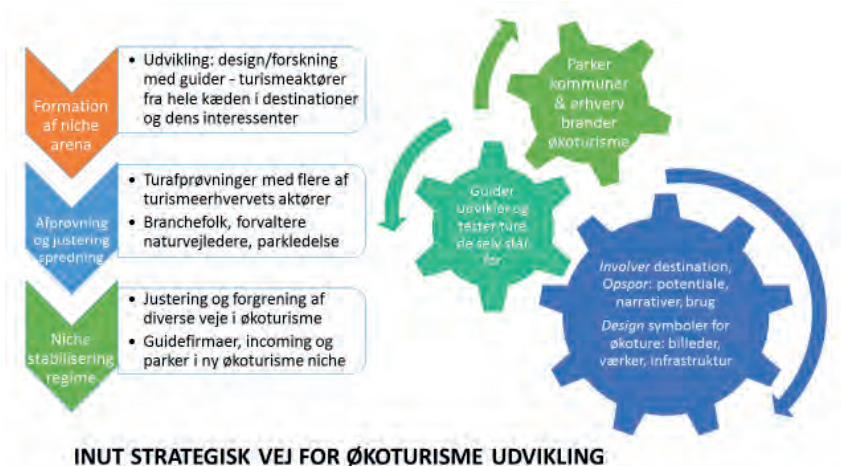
Formation af niche arena

• Udvikling: design/forskning med guider - turismeaktører fra hele kæden i destinationer og dens interessenter

Afprøvning og justering spredning

• Turafprøvninger med flere af turismeerhvervets aktører
• Branchefolk, forvaltere naturvejledere, parkledelse

Niche stabilisering regime

• Justering og forgrening af diverse veje i økoturisme
• Guidefirmaer, incoming og parker i ny økoturisme niche

Parker kommuner & erhverv brander økoturisme

Guider udvikler og tester ture de selv står for

Involver destination, Opspor: potentiale, narrativer, brug
Design symboler for økoture: billeder, værker, infrastruktur

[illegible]

INUT STRATEGISK VEJ FOR ØKOTURISME UDVIKLING